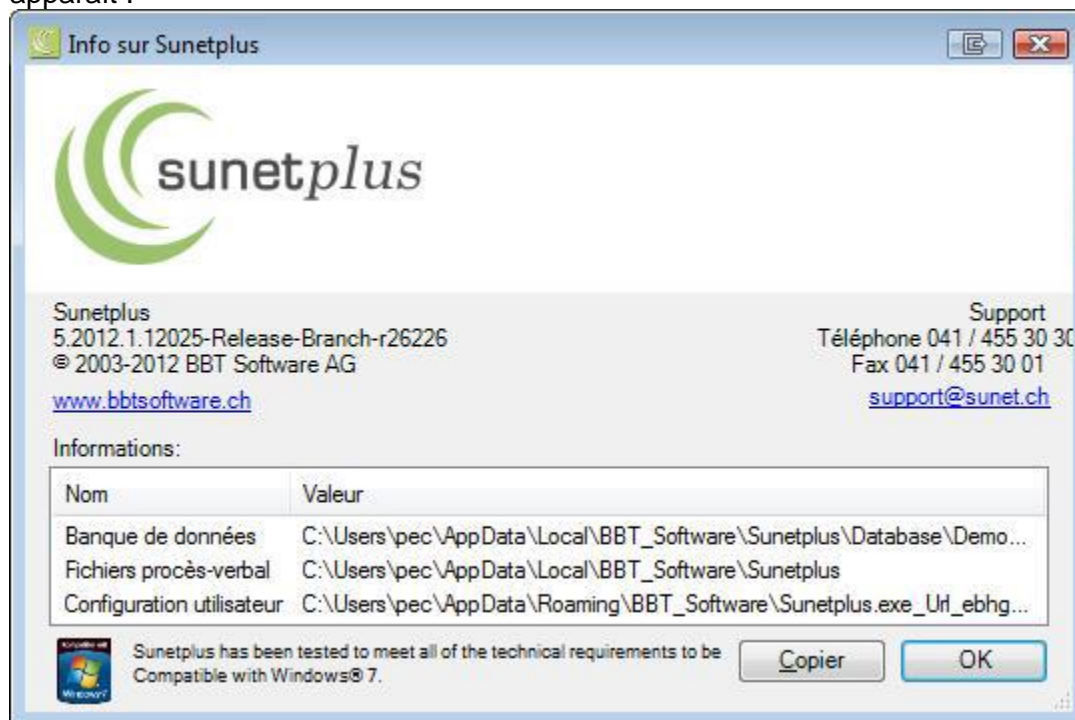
apparaît :

Info sur Sunetplus

sunetplus

Sunetplus
5.2012.1.12025-Release-Branch-r26226
© 2003-2012 BBT Software AG

www.bbtsoftware.ch

Support
Téléphone 041 / 455 30 30
Fax 041 / 455 30 01

support@sunet.ch

Informations:

| Nom | Valeur |
|---|---|
| Banque de données | C:\Users\pec\AppData\Local\BBT_Software\Sunetplus\Database\Demo... |
| Fichiers procès-verbal | C:\Users\pec\AppData\Local\BBT_Software\Sunetplus |
| Configuration utilisateur | C:\Users\pec\AppData\Roaming\BBT_Software\Sunetplus.exe_Url_ebhg... |

Sunetplus has been tested to meet all of the technical requirements to be Compatible with Windows® 7.

Copier

OK